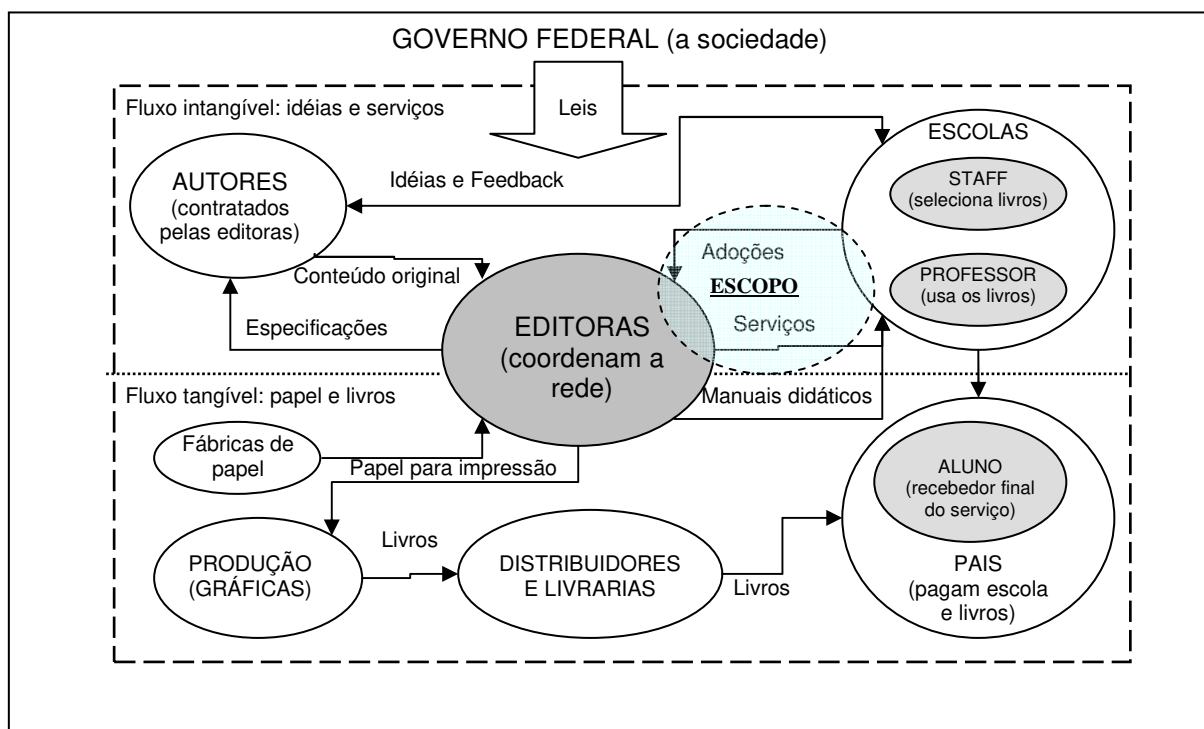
GOVERNO FEDERAL (a sociedade)

Fluxo intangível: idéias e serviços

Leis

ESCOLAS

AUTORES (contratados pelas editoras)

Idéias e Feedback

STAFF (seleciona livros)

Adoções

ESCOPO

PROFESSOR (usa os livros)

Conteúdo original

Especificações

EDITORAS (coordenam a rede)

Serviços

Fluxo tangível: papel e livros

Manuais didáticos

Fábricas de papel

Papel para impressão

ALUNO (recebedor final do serviço)

Livros

PRODUÇÃO (GRÁFICAS)

DISTRIBUIDORES E LIVRARIAS

Livros

PAIS (pagam escola e livros)